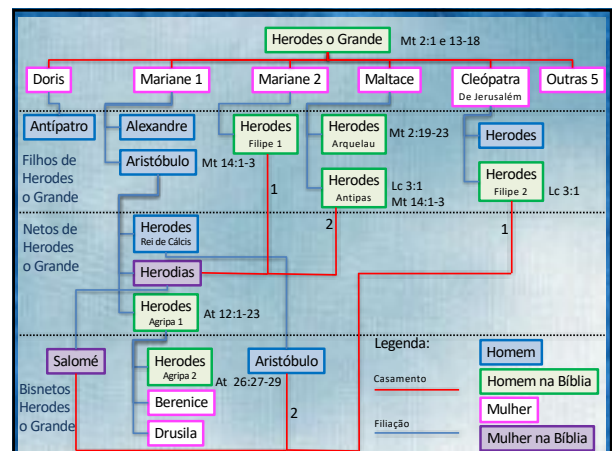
Herodes o Grande Mt 2:1 e 13-18

Doris

Mariane 1

Mariane 2

Maltace

Cleópatra De Jerusalém

Outras 5

Antípatro

Alexandre

Herodes Filipe 1

Herodes Arquelau Mt 2:19-23

Herodes

Filhos de Herodes o Grande

Aristóbulo Mt 14:1-3

Herodes Antipas Lc 3:1 Mt 14:1-3

Herodes Filipe 2 Lc 3:1

1

2

1

Netos de Herodes o Grande

Herodes Rei de Cálcis

Herodias

Herodes Agripa 1 At 12:1-23

Salomé

Herodes Agripa 2 At 26:27-29

Aristóbulo

Legenda:

Homem

Casamento

Homem na Bíblia

Bisnetos Herodes o Grande

Berenice

2

Mulher

Filiação

Drusila

Mulher na Bíblia